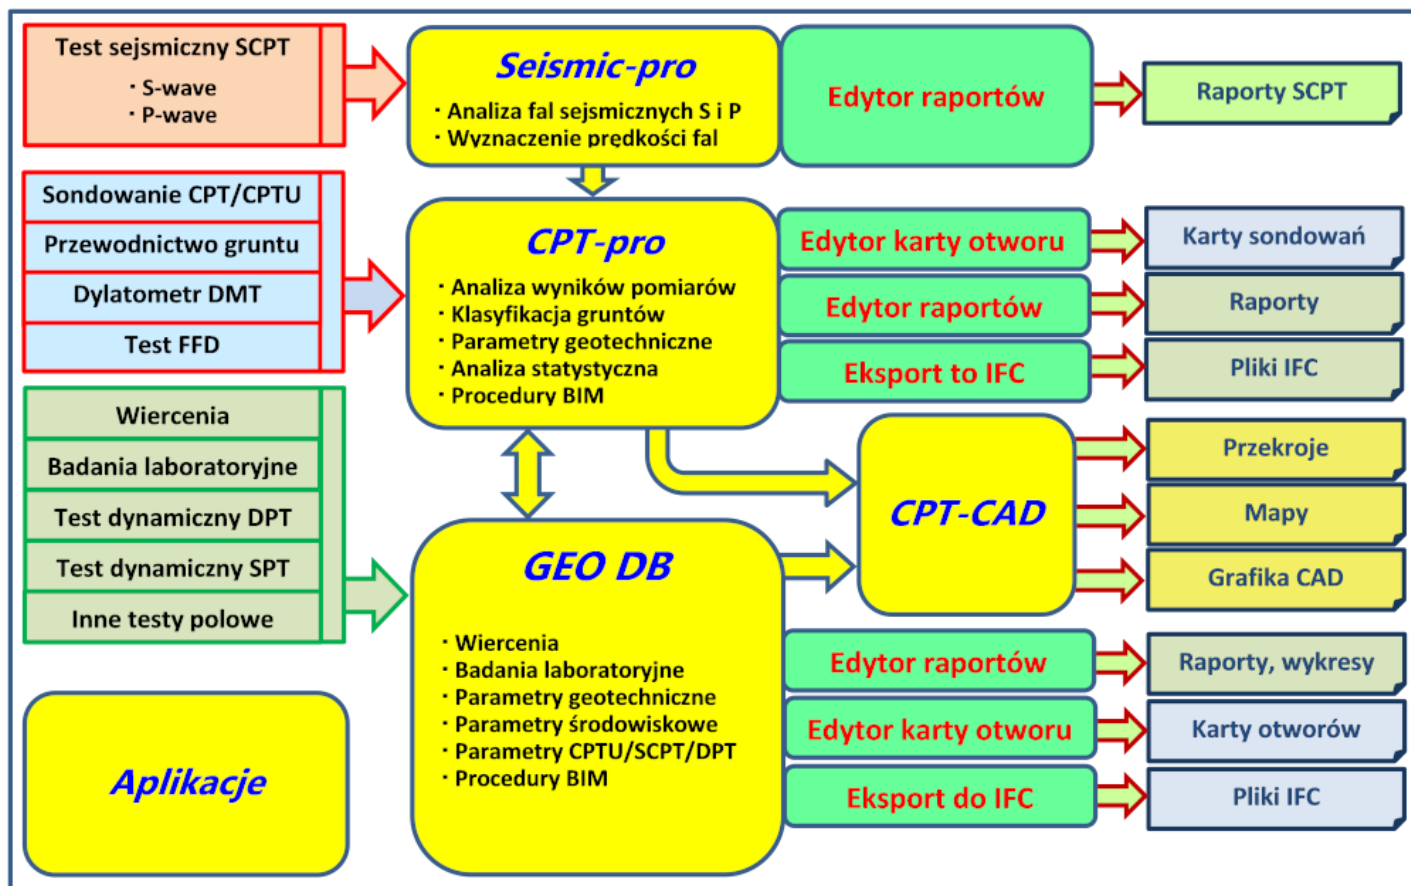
Test sejsmiczny SCPT
· S-wave
· P-wave

Seismic-pro
· Analiza fal sejsmicznych S i P
· Wyznaczenie prędkości fal

Edytor raportów

Raporty SCPT

Sondowanie CPT/CPTU
Przewodnictwo gruntu
Dylatometr DMT
Test FFD

CPT-pro
· Analiza wyników pomiarów
· Klasyfikacja gruntów
· Parametry geotechniczne
· Analiza statystyczna
· Procedury BIM

Edytor karty otworu
Edytor raportów
Eksport to IFC

Karty sondowań
Raporty
Pliki IFC

Wiercenia
Badania laboratoryjne
Test dynamiczny DPT
Test dynamiczny SPT
Inne testy polowe

CPT-CAD

Przekroje
Mapy
Grafika CAD

GEO DB
· Wiercenia
· Badania laboratoryjne
· Parametry geotechniczne
· Parametry środowiskowe
· Parametry CPTU/SCPT/DPT
· Procedury BIM

Edytor raportów
Edytor karty otworu
Eksport do IFC

Raporty, wykresy
Karty otworów
Pliki IFC

Aplikacje